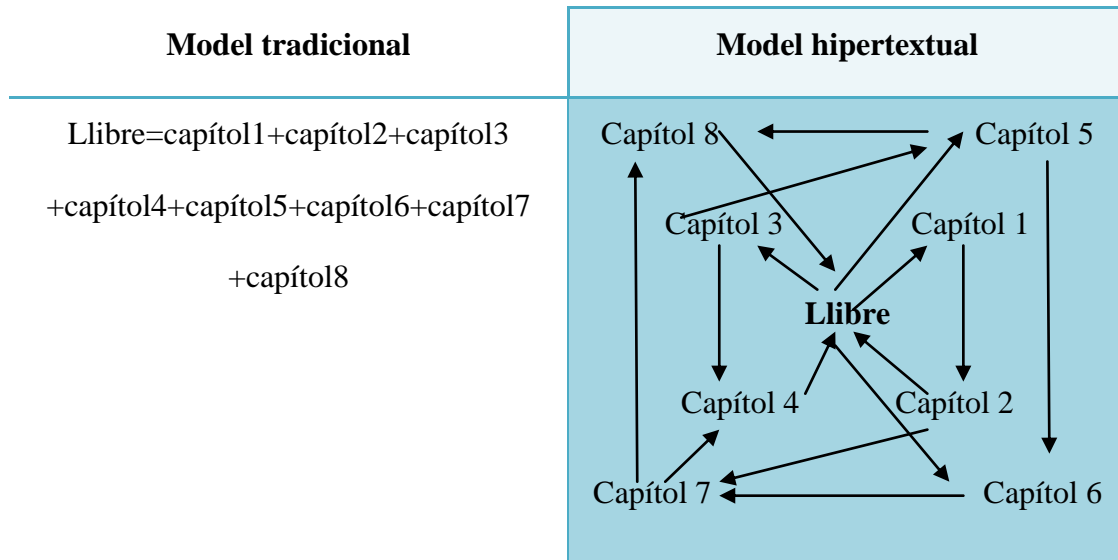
| Model tradicional | Model hipertextual |
|---|---|
| Llibre=capítol1+capítol2+capítol3 +capítol4+capítol5+capítol6+capítol7 +capítol8 | Capítol 8 Capítol 5 Capítol 3 Capítol 1 **Llibre** Capítol 4 Capítol 2 Capítol 7 Capítol 6 |